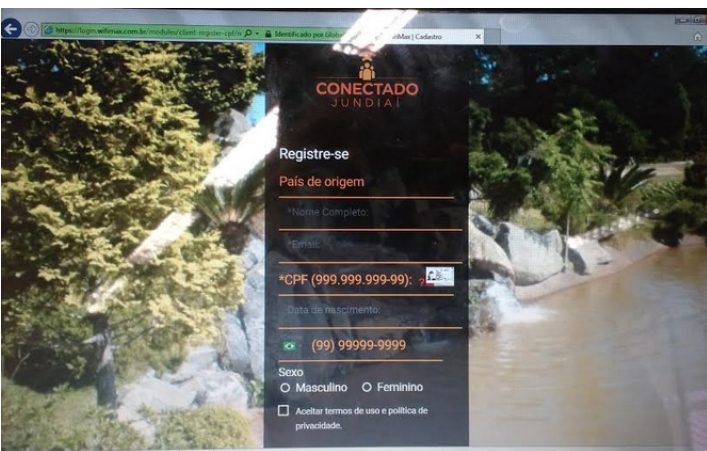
https://login.wifimax.com.br/modules/client-register-cpf/n Identificado por Global

...iMax | Cadastro

CONECTADO
JUNDIAÍ

Registre-se

País de origem

*Nome Completo:

Email:

*CPF (999.999.999-99):

Data de nascimento:

(99) 99999-9999

Sexo

Masculino Feminino

Aceitar termos de uso e política de privacidade.